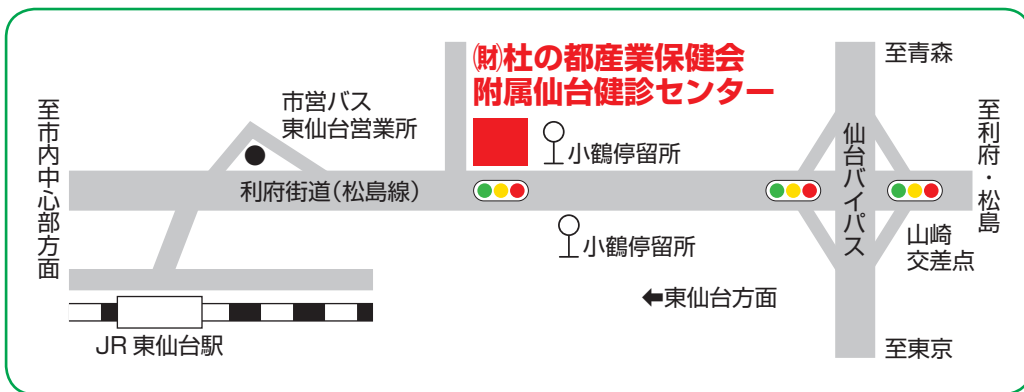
㈶杜の都産業保健会
附属仙台健診センター

至市内中心部方面

市営バス
東仙台営業所

小鶴停留所

利府街道（松島線）

小鶴停留所

至青森

仙台バイパス

至利府・松島

山崎
交差点

東仙台方面

JR 東仙台駅

至東京